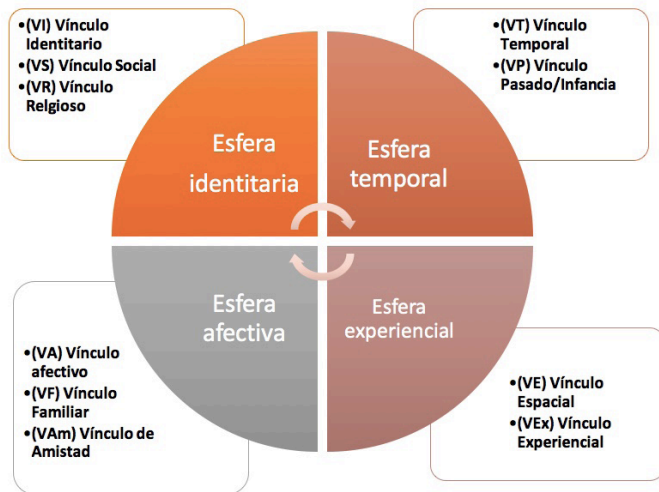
•(VI) Vínculo Identitario
•(VS) Vínculo Social
•(VR) Vínculo Relgioso

•(VT) Vínculo Temporal
•(VP) Vínculo Pasado/Infancia

Esfera identitaria

Esfera temporal

Esfera afectiva

Esfera experiencial

•(VA) Vínculo afectivo
•(VF) Vínculo Familiar
•(VAm) Vínculo de Amistad

•(VE) Vínculo Espacial
•(VEx) Vínculo Experiencial